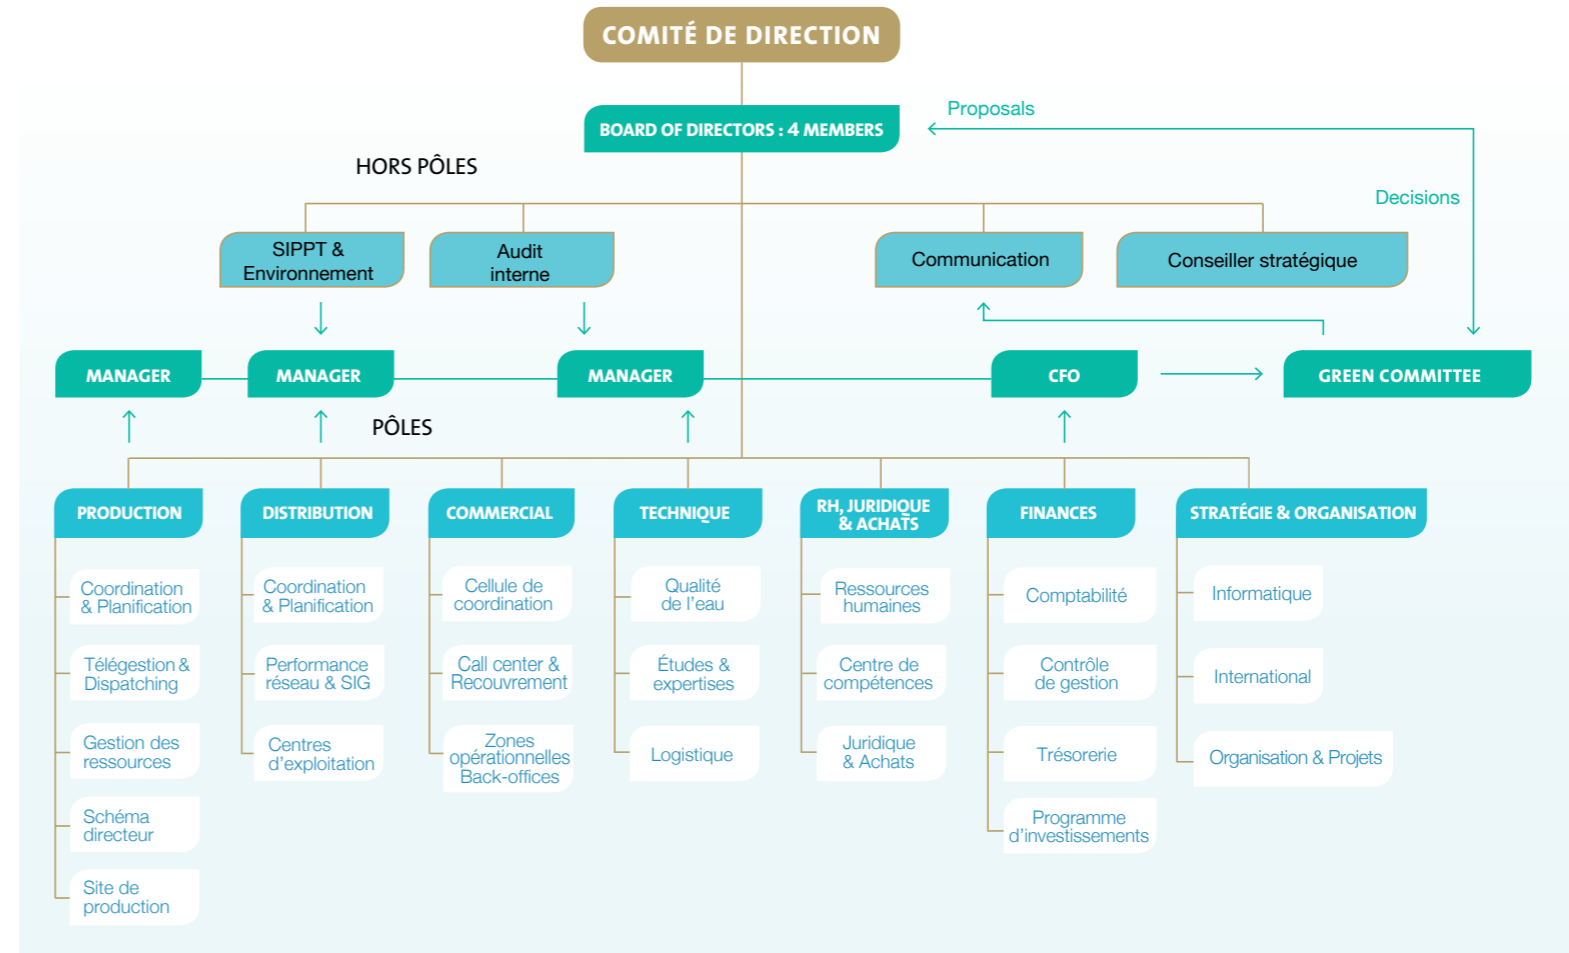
COMITÉ DE DIRECTION

BOARD OF DIRECTORS : 4 MEMBERS

Proposals

Decisions

HORS PÔLES

SIPPT & Environnement

Audit interne

Communication

Conseiller stratégique

MANAGER

MANAGER

MANAGER

CFO

GREEN COMMITTEE

PÔLES

PRODUCTION

Coordination & Planification

Télégestion & Dispatching

Gestion des ressources

Schéma directeur

Site de production

DISTRIBUTION

Coordination & Planification

Performance réseau & SIG

Centres d'exploitation

COMMERCIAL

Cellule de coordination

Call center & Recouvrement

Zones opérationnelles Back-offices

TECHNIQUE

Qualité de l'eau

Études & expertises

Logistique

RH, JURIDIQUE & ACHATS

Ressources humaines

Centre de compétences

Juridique & Achats

FINANCES

Comptabilité

Contrôle de gestion

Trésorerie

Programme d'investissements

STRATÉGIE & ORGANISATION

Informatique

International

Organisation & Projets